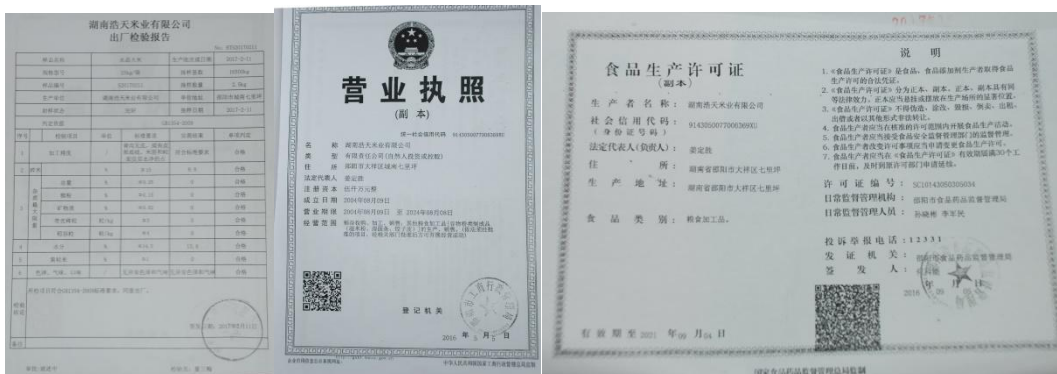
湖南浩天米业有限公司
出厂检验报告

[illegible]

营业执照
(副本)

统一社会信用代码 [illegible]

名 称 湖南浩天米业有限公司
类 型 有限责任公司(自然人投资或控股)
住 所 邵阳市大祥区城南七里坪
法定代表人 姜运胜
注册资本 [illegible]
成立日期 2004年09月09日
营业期限 2004年09月09日 至 2054年09月08日
经营范围 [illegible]

登记机关
2016 年 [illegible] 月 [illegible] 日

食品生产许可证
(副本)

生 产 者 名 称: 湖南浩天米业有限公司
社会信用代码: 914305007700636901
(身份证号码)
法定代表人(负责人): 姜运胜
住 所: 湖南省邵阳市大祥区七里坪
生 产 地 址: 湖南省邵阳市大祥区七里坪
食 品 类 别: 粮食加工品。

有效期至 2021 年 09 月 04 日

说 明

1.《食品生产许可证》是食品、食品添加剂生产者取得食品生产许可的合法凭证。
2.《食品生产许可证》分为正本、副本。正本、副本具有同等法律效力。正本应当悬挂或摆放在生产场所的显著位置。
3.《食品生产许可证》不得伪造、涂改、倒卖、出租、出借、转让。
4.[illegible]
5.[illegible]
6.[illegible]
7.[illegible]

许 可 证 编 号: SC10143055005034
日常监督管理机构: 邵阳市食品药品监督管理局
日常监督管理人员: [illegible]
投诉举报电话: 12331
发 证 机 关: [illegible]
签 发 人: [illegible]
2016 年 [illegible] 月 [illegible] 日